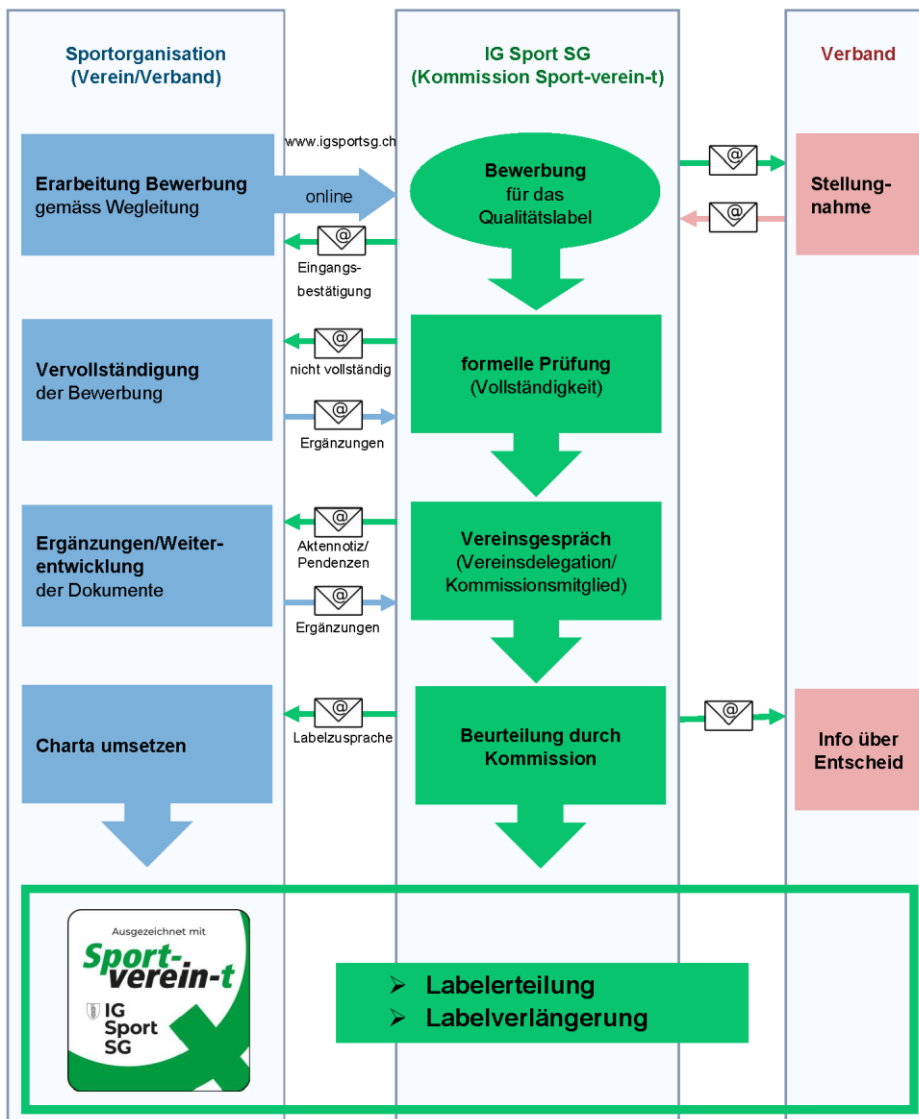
Sportorganisation (Verein/Verband)

IG Sport SG (Kommission Sport-verein-t)

Verband

www.igsportsg.ch

Erarbeitung Bewerbung gemäss Wegleitung

online

Bewerbung für das Qualitätslabel

Stellungnahme

Eingangsbestätigung

Vervollständigung der Bewerbung

nicht vollständig

formelle Prüfung (Vollständigkeit)

Ergänzungen

Ergänzungen/Weiterentwicklung der Dokumente

Aktennotiz/ Pendenzen

Vereinsgespräch (Vereinsdelegation/ Kommissionsmitglied)

Ergänzungen

Charta umsetzen

Labelzusprache

Beurteilung durch Kommission

Info über Entscheid

Ausgezeichnet mit

Sport-verein-t

IG Sport SG

➢ Labelerteilung
➢ Labelverlängerung